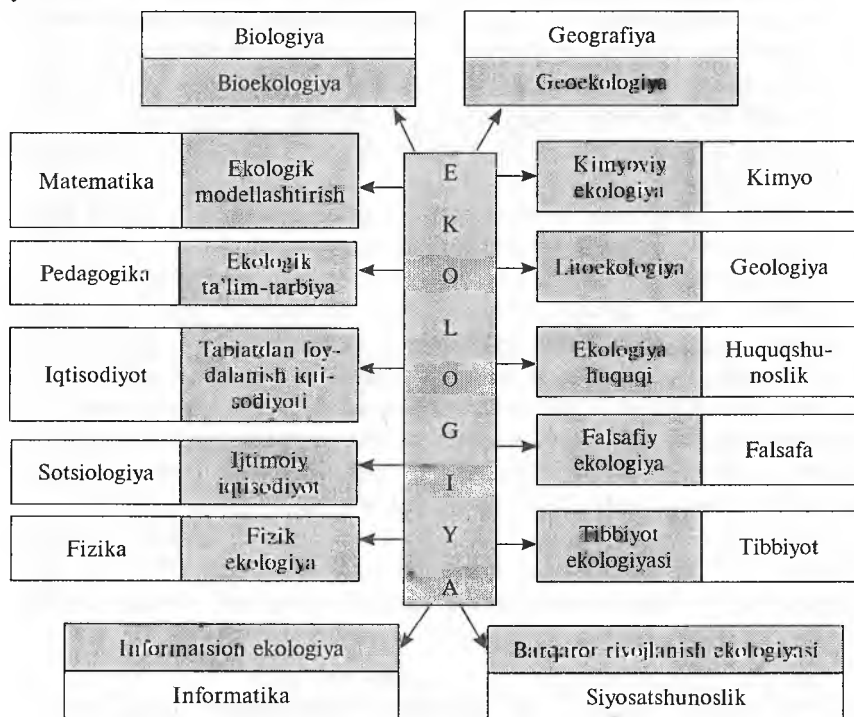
Biologiya
Bioekologiya

Geografiya
Geoekologiya

Matematika
Ekologik modellashtirish

E
K
O
L
O
G
I
Y
A

Kimyoviy ekologiya
Kimyo

Pedagogika
Ekologik ta'lim-tarbiya

Litoekologiya
Geologiya

Iqtisodiyot
Tabiatdan foydalanish iqtisodiyoti

Ekologiya huquqi
Huquqshunoslik

Sotsiologiya
Ijtimoiy iqtisodiyot

Falsafiy ekologiya
Falsafa

Fizika
Fizik ekologiya

Tibbiyot ekologiyasi
Tibbiyot

Informatsion ekologiya
Informatika

Barqaror rivojlanish ekologiyasi
Siyosatshunoslik